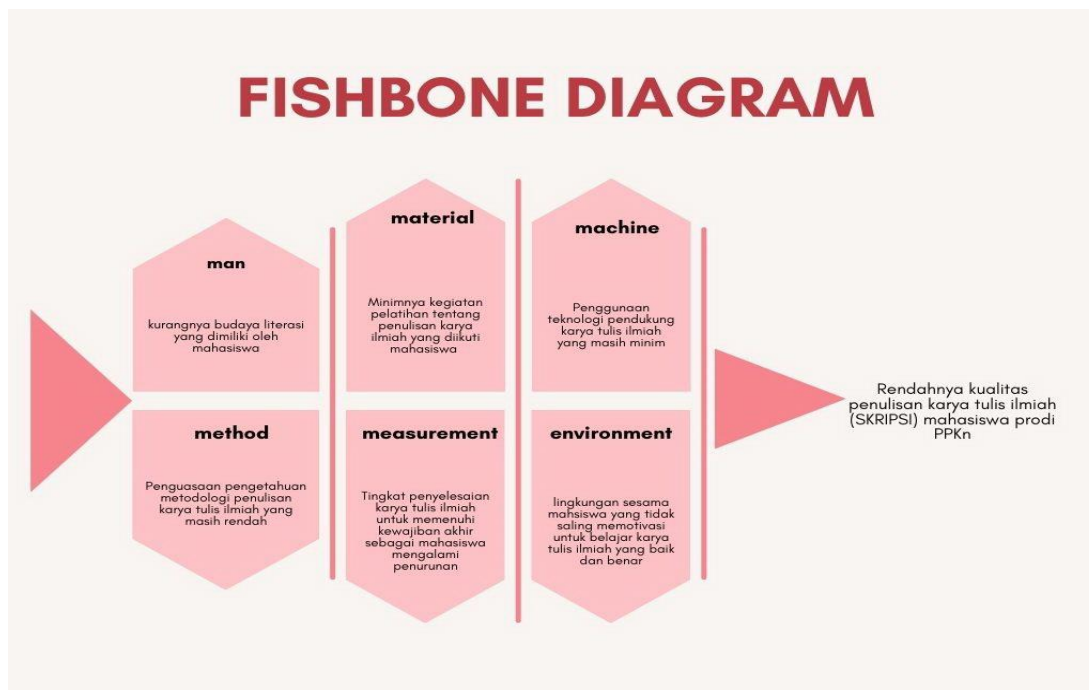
FISHBONE DIAGRAM

man

kurangnya budaya literasi yang dimiliki oleh mahasiswa

material

Minimnya kegiatan pelatihan tentang penulisan karya ilmiah yang diikuti mahasiswa

machine

Penggunaan teknologi pendukung karya tulis ilmiah yang masih minim

method

Penguasaan pengetahuan metodologi penulisan karya tulis ilmiah yang masih rendah

measurement

Tingkat penyelesaian karya tulis ilmiah untuk memenuhi kewajiban akhir sebagai mahasiswa mengalami penurunan

environment

lingkungan sesama mahsiswa yang tidak saling memotivasi untuk belajar karya tulis ilmiah yang baik dan benar

Rendahnya kualitas penulisan karya tulis ilmiah (SKRIPSI) mahasiswa prodi PPKn